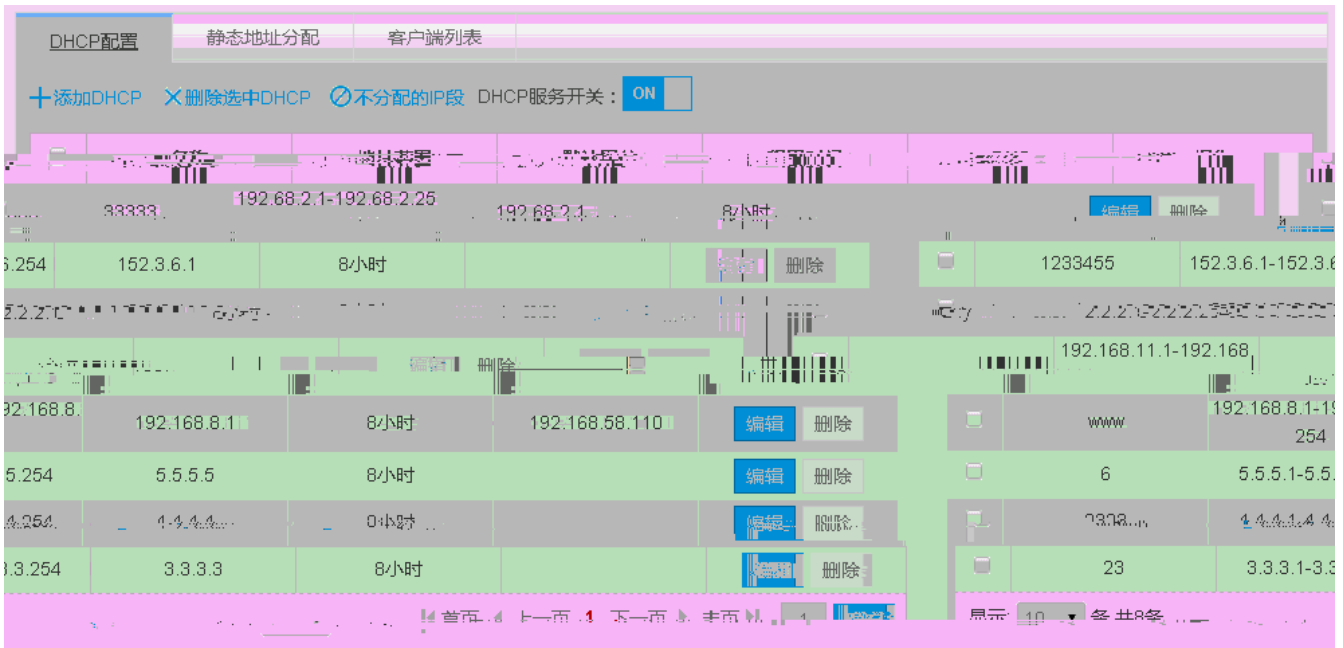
DHCP配置 静态地址分配 客户端列表

+添加DHCP ✕删除选中DHCP ⊘不分配的IP段 DHCP服务开关： ON

33333 192.68.2.1-192.68.2.25 192.68.2.1 8小时 编辑 删除

6.254 152.3.6.1 8小时 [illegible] 删除 1233455 152.3.6.1-152.3.6

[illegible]

编辑 删除 192.168.11.1-192.168

192.168.8. 192.168.8.1 8小时 192.168.58.110 编辑 删除 www 192.168.8.1-19 254

5.254 5.5.5.5 8小时 编辑 删除 6 5.5.5.1-5.5.

4.254 4.4.4.4 8小时 编辑 删除 2323 4.4.4.1-4.4.

3.3.254 3.3.3.3 8小时 编辑 删除 23 3.3.3.1-3.3

首页 上一页 1 下一页 末页 1 显示 10 条 共8条